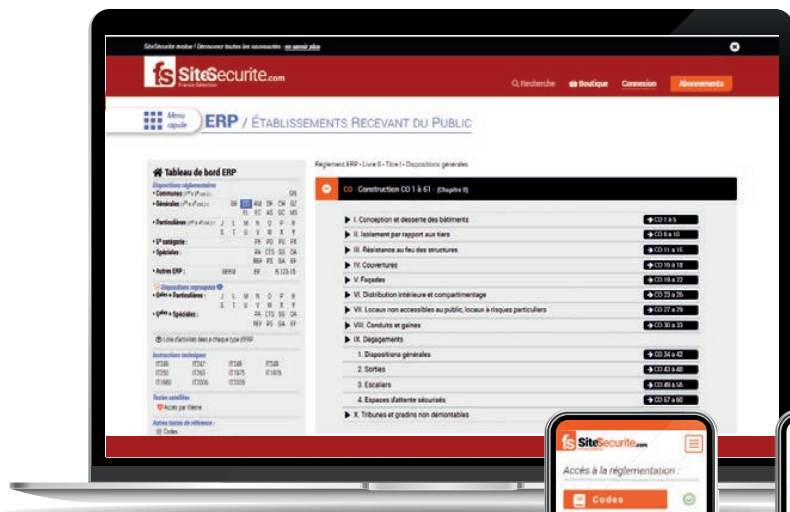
SiteSecurite évolue ! Découvrez toutes les nouveautés - en savoir plus

fs SiteSecurite.com

Recherche Boutique Connexion Abonnements

Menu rapide ERP / ÉTABLISSEMENTS RECEVANT DU PUBLIC

Tableau de bord ERP

Dispositions réglementaires

Règlement ERP › Livre II › Titre I › Dispositions générales

CO · Construction CO 1 à 61 (Chapitre II)

I. Conception et desserte des bâtiments → CO 1 à 5
II. Isolement par rapport aux tiers → CO 6 à 10
III. Résistance au feu des structures → CO 11 à 15
IV. Couvertures → CO 16 à 18
V. Façades → CO 19 à 22
VI. Distribution intérieure et compartimentage → CO 23 à 26
VII. Locaux non accessibles au public, locaux à risques particuliers → CO 27 à 29
VIII. Conduits et gaines → CO 30 à 33
IX. Dégagements
1. Dispositions générales → CO 34 à 42
2. Sorties → CO 43 à 48
3. Escaliers → CO 49 à 56
4. Espaces d'attente sécurisés → CO 57 à 60
X. Tribunes et gradins non démontables

fs SiteSecurite.com
Accès à la réglementation :
Codes